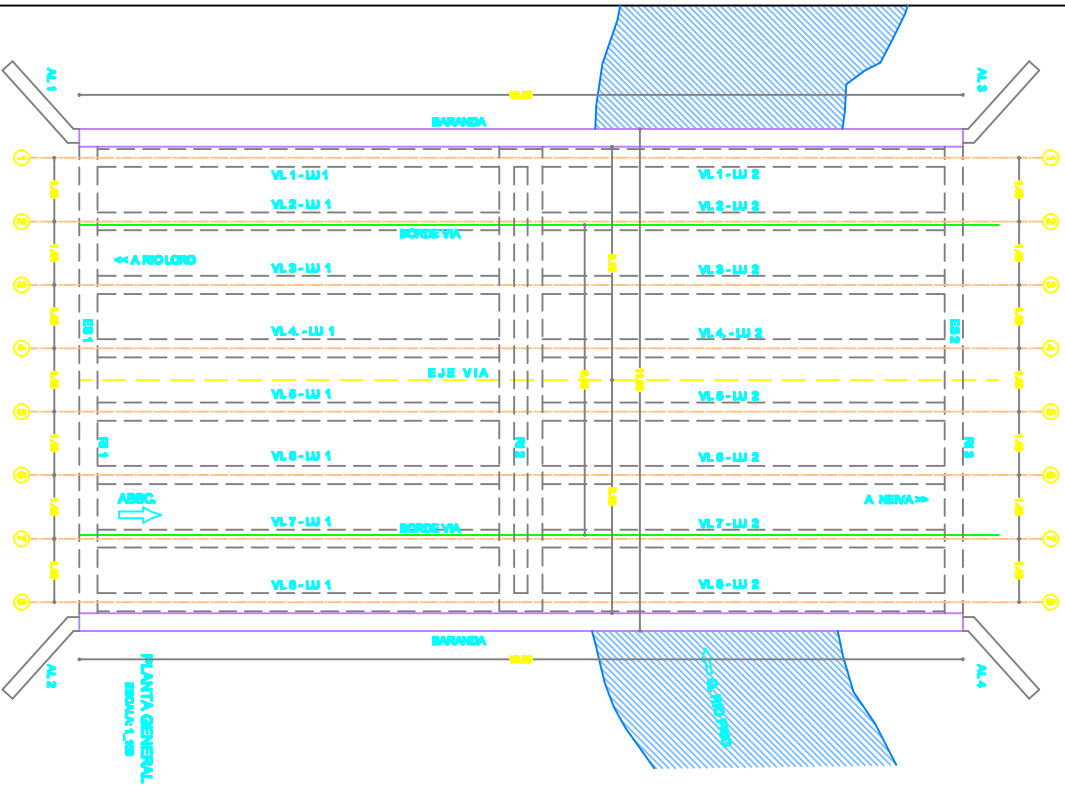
AL 1
AL 3
BARANDA
1
2
3
4
5
6
7
8
VL 1 - LU 1
VL 2 - LU 1
BORDE VIA
<< A RIO LORO
VL 3 - LU 1
VL 4 - LU 1
EJE VIA
VL 5 - LU 1
VL 6 - LU 1
ABSC.
VL 7 - LU 1
BORDE VIA
VL 8 - LU 1
VL 1 - LU 2
VL 2 - LU 2
VL 3 - LU 2
VL 4 - LU 2
VL 5 - LU 2
VL 6 - LU 2
A NEIVA >>
VL 7 - LU 2
VL 8 - LU 2
EB 1
EB 2
PI 1
PI 2
PI 3
BARANDA
AL 2
AL 4
PLANTA GENERAL
ESCALA: 1:100
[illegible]